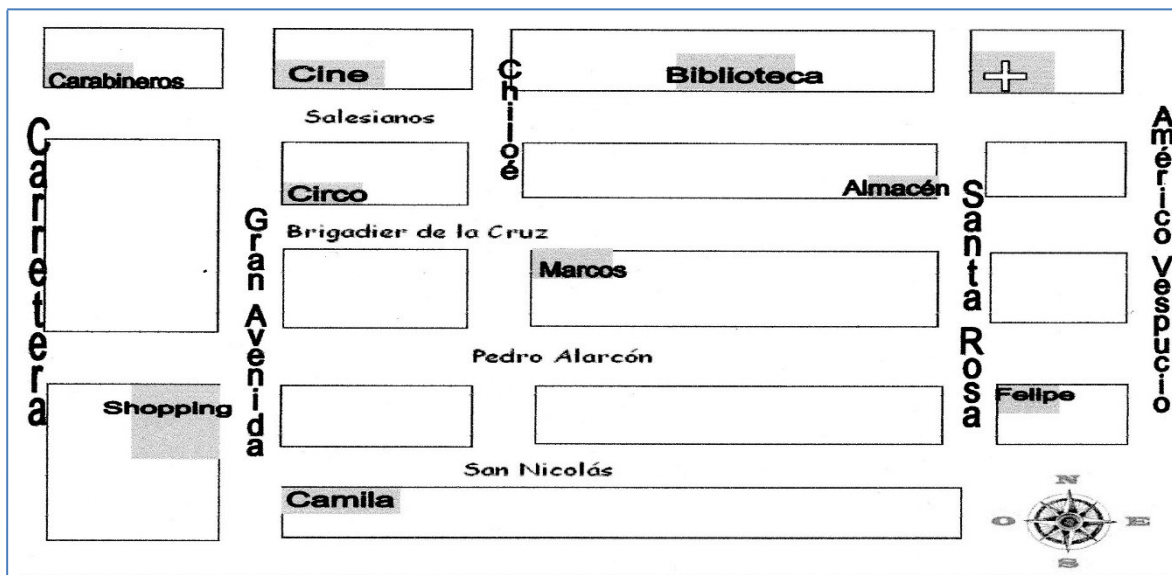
Carabineros

Cine

Chiloé

Biblioteca

Salesianos

Carretera

Circo

Almacén

Santa Rosa

Américo Vespucio

Gran Avenida

Brigadier de la Cruz

Marcos

Pedro Alarcón

Shopping

Felipe

San Nicolás

Camila

N

O

E

S